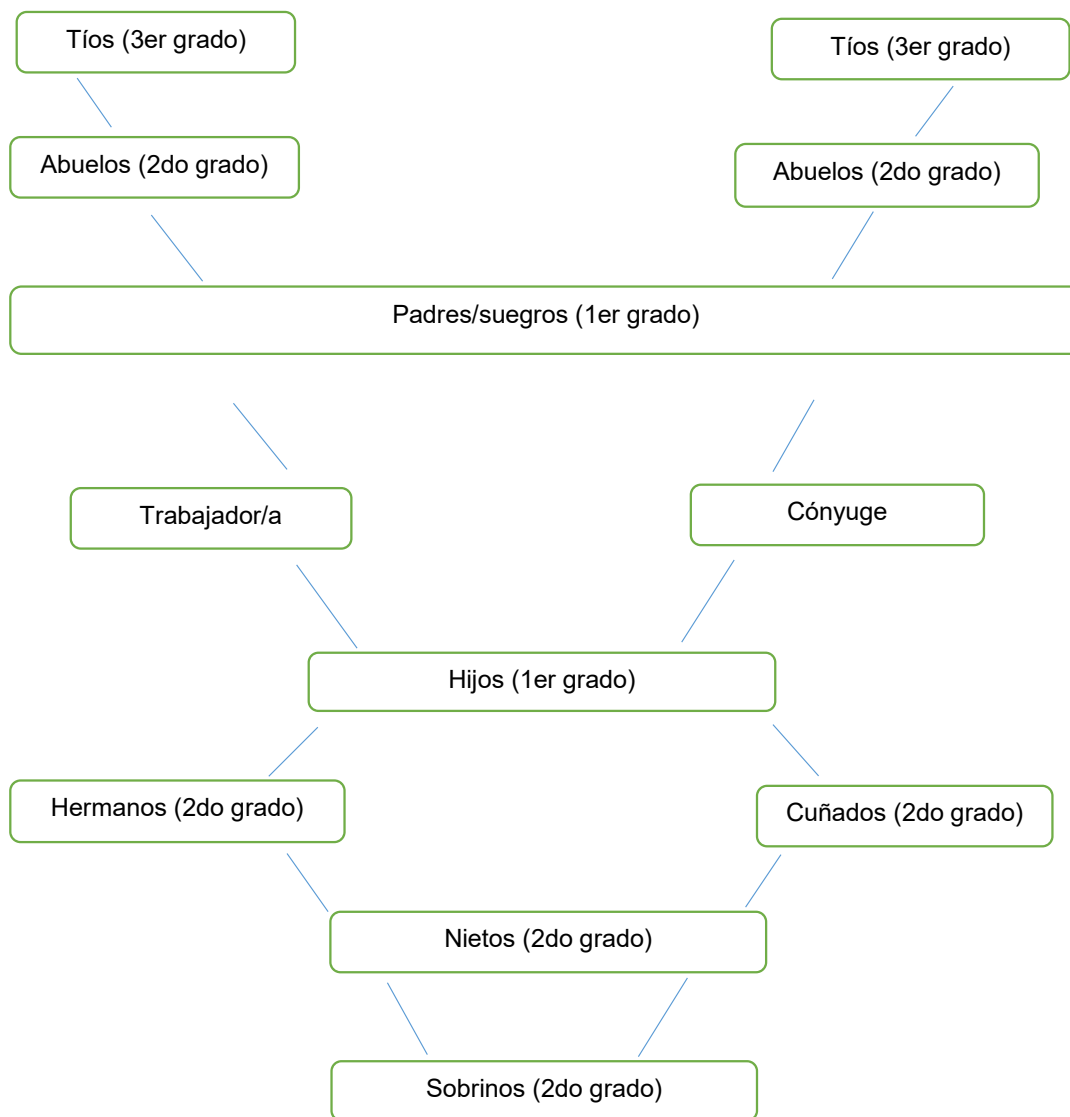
Tíos (3er grado)

Tíos (3er grado)

Abuelos (2do grado)

Abuelos (2do grado)

Padres/suegros (1er grado)

Trabajador/a

Cónyuge

Hijos (1er grado)

Hermanos (2do grado)

Cuñados (2do grado)

Nietos (2do grado)

Sobrinos (2do grado)